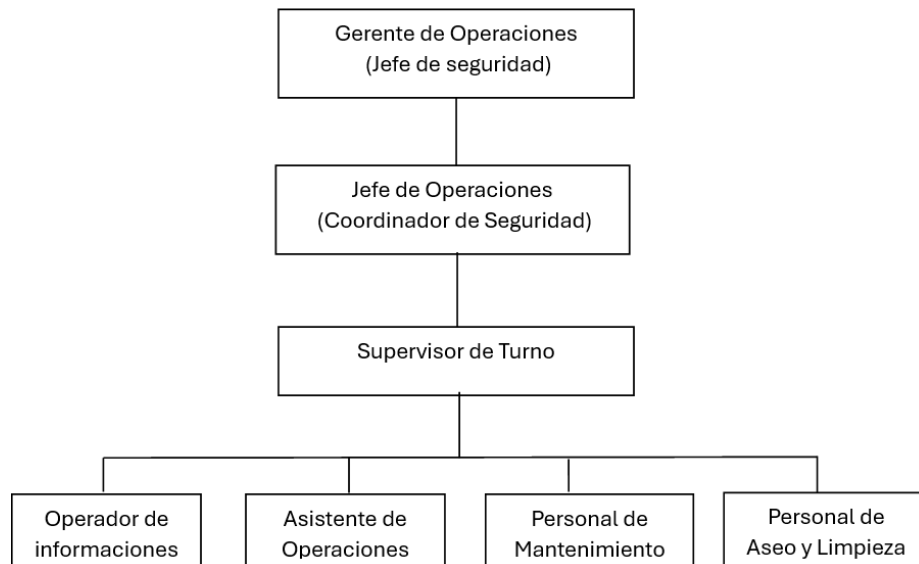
Gerente de Operaciones
(Jefe de seguridad)

Jefe de Operaciones
(Coordinador de Seguridad)

Supervisor de Turno

Operador de informaciones

Asistente de Operaciones

Personal de Mantenimiento

Personal de Aseo y Limpieza